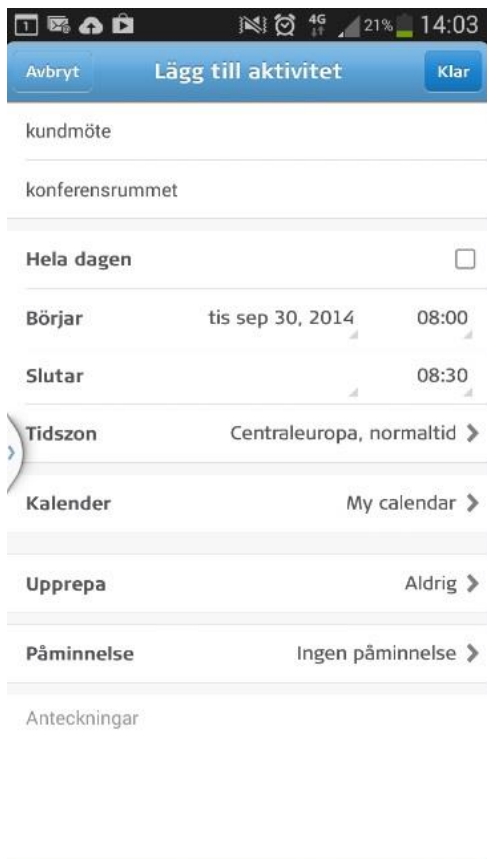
1 4G 21% 14:03

Avbryt Lägg till aktivitet Klar

kundmöte

konferensrummet

Hela dagen

Börjar tis sep 30, 2014 08:00

Slutar 08:30

Tidszon Centraleuropa, normaltid

Kalender My calendar

Upprepa Aldrig

Påminnelse Ingen påminnelse

Anteckningar